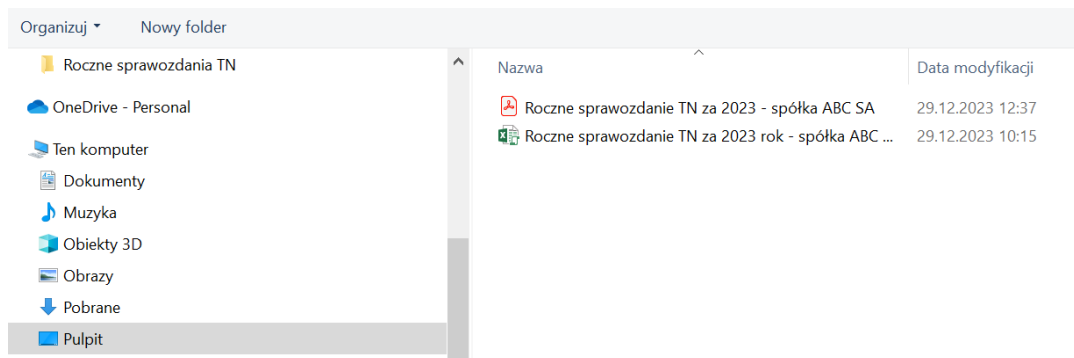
Organizuj ▾ Nowy folder

Roczne sprawozdania TN

OneDrive - Personal

Ten komputer

Dokumenty

Muzyka

Obiekty 3D

Obrazy

Pobrane

Pulpit

| Nazwa | Data modyfikacji |
|---|---|
| Roczne sprawozdanie TN za 2023 - spółka ABC SA | 29.12.2023 12:37 |
| Roczne sprawozdanie TN za 2023 rok - spółka ABC ... | 29.12.2023 10:15 |